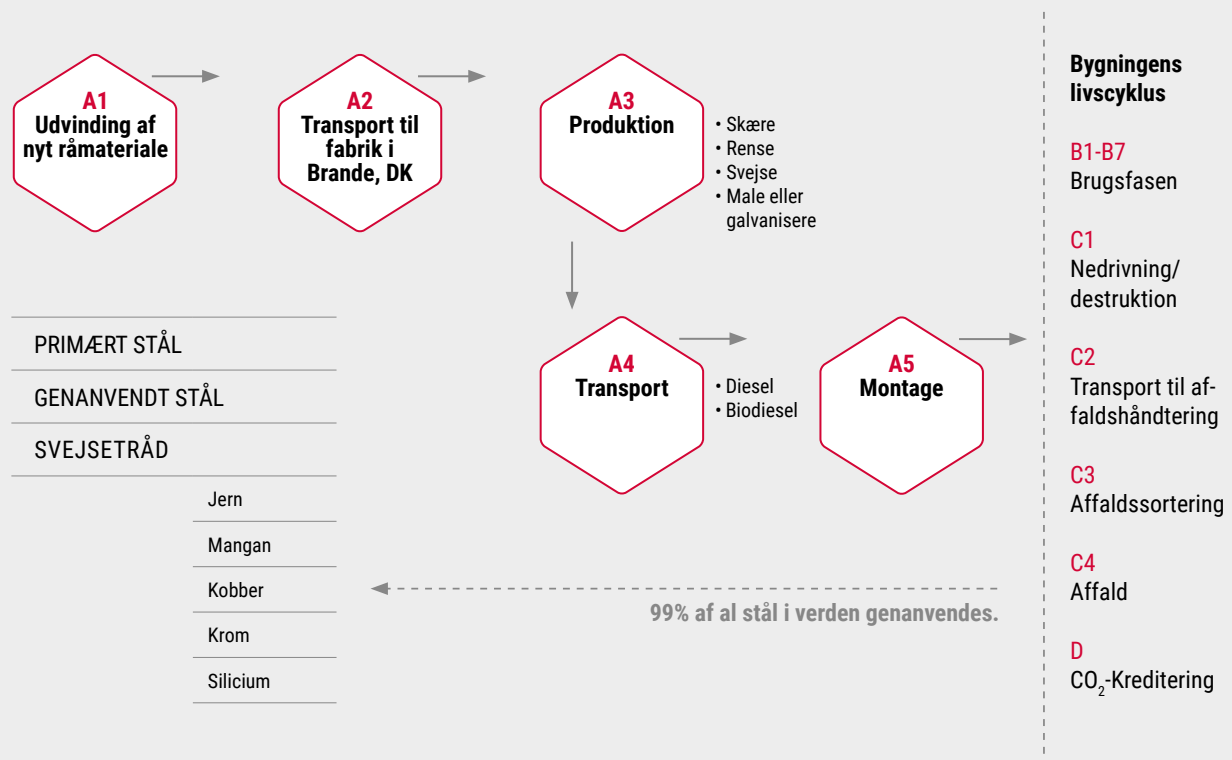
A1
Udvinding af nyt råmateriale

A2
Transport til fabrik i Brande, DK

A3
Produktion

• Skære
• Rense
• Svejse
• Male eller galvanisere

A4
Transport

• Diesel
• Biodiesel

A5
Montage

PRIMÆRT STÅL

GENANVENDT STÅL

SVEJSETRÅD

Jern

Mangan

Kobber

Krom

Silicium

99% af al stål i verden genanvendes.

Bygningens livscyklus

B1-B7
Brugsfasen

C1
Nedrivning/ destruktion

C2
Transport til affaldshåndtering

C3
Affaldssortering

C4
Affald

D
$CO_2$-Kreditering